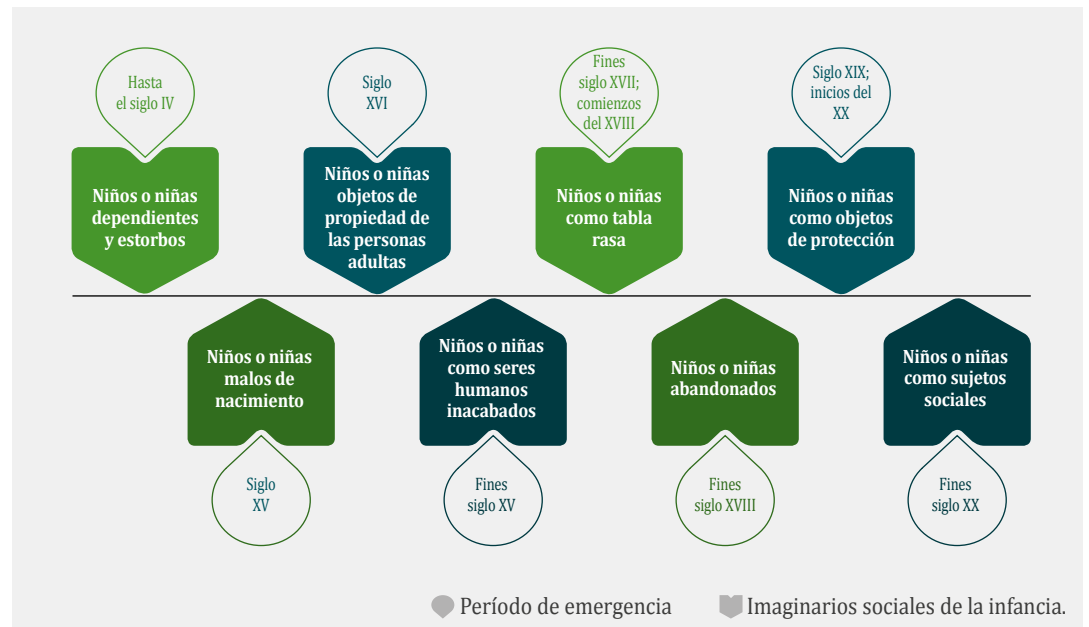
Hasta el siglo IV

Niños o niñas dependientes y estorbos

Siglo XVI

Niños o niñas objetos de propiedad de las personas adultas

Fines siglo XVII; comienzos del XVIII

Niños o niñas como tabla rasa

Siglo XIX; inicios del XX

Niños o niñas como objetos de protección

Niños o niñas malos de nacimiento

Siglo XV

Niños o niñas como seres humanos inacabados

Fines siglo XV

Niños o niñas abandonados

Fines siglo XVIII

Niños o niñas como sujetos sociales

Fines siglo XX

Período de emergencia Imaginarios sociales de la infancia.